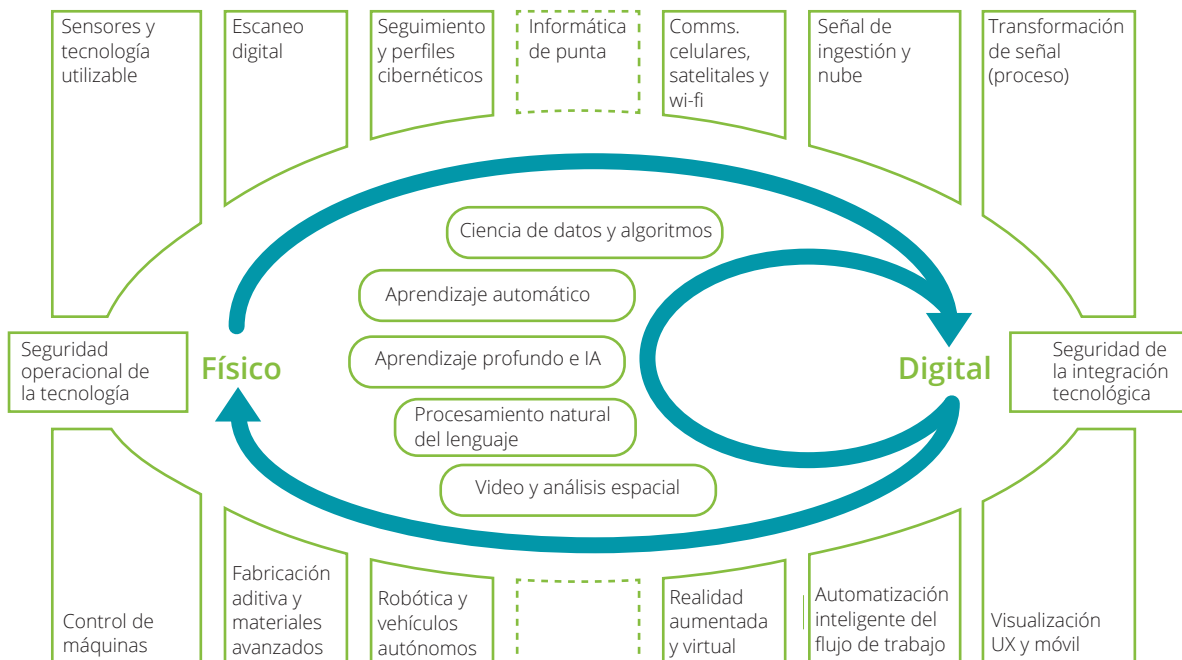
Sensores y tecnología utilizable

Escaneo digital

Seguimiento y perfiles cibernéticos

Informática de punta

Comms. celulares, satelitales y wi-fi

Señal de ingestión y nube

Transformación de señal (proceso)

Ciencia de datos y algoritmos

Aprendizaje automático

Seguridad operacional de la tecnología

Físico

Aprendizaje profundo e IA

Digital

Seguridad de la integración tecnológica

Procesamiento natural del lenguaje

Video y análisis espacial

Control de máquinas

Fabricación aditiva y materiales avanzados

Robótica y vehículos autónomos

Realidad aumentada y virtual

Automatización inteligente del flujo de trabajo

Visualización UX y móvil